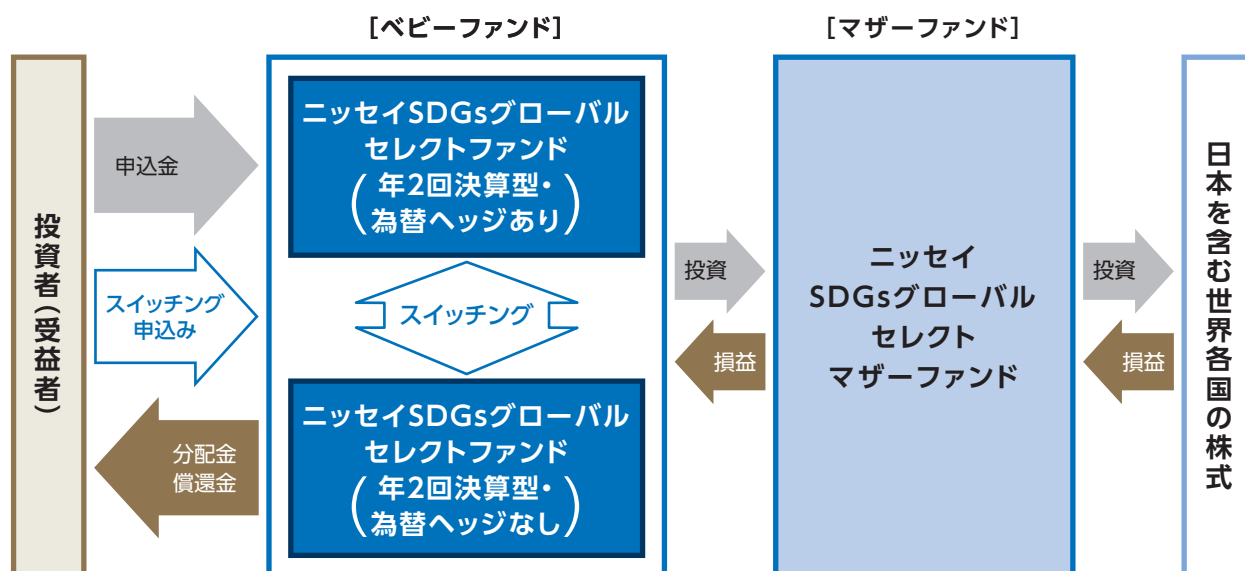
［ベビーファンド］

［マザーファンド］

投資者（受益者）

申込金

スイッチング申込み

分配金
償還金

ニッセイSDGsグローバルセレクトファンド（年2回決算型・為替ヘッジあり）

スイッチング

ニッセイSDGsグローバルセレクトファンド（年2回決算型・為替ヘッジなし）

投資

損益

ニッセイSDGsグローバルセレクトマザーファンド

投資

損益

日本を含む世界各国の株式